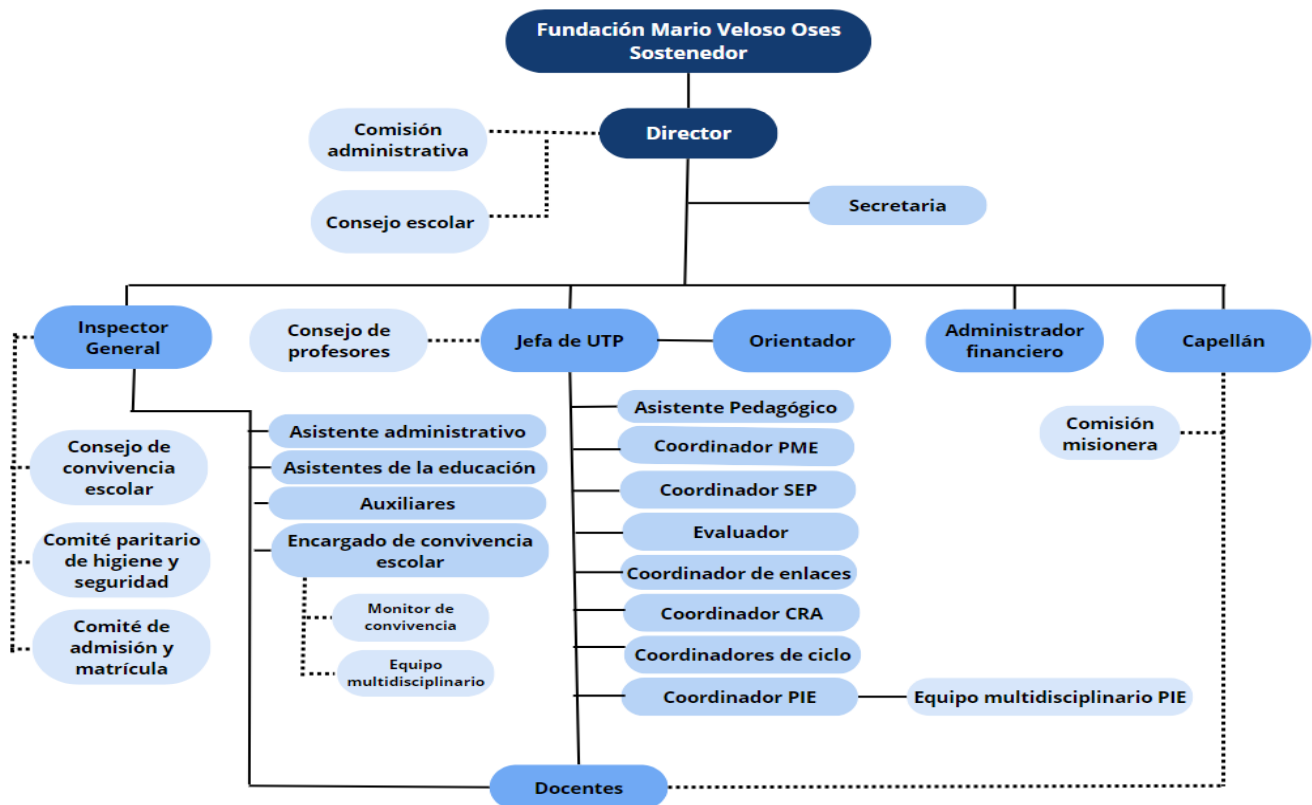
Fundación Mario Veloso Oses
Sostenedor

Comisión administrativa

Director

Consejo escolar

Secretaria

Inspector General

Consejo de profesores

Jefa de UTP

Orientador

Administrador financiero

Capellán

Consejo de convivencia escolar

Comité paritario de higiene y seguridad

Comité de admisión y matrícula

Asistente administrativo

Asistentes de la educación

Auxiliares

Encargado de convivencia escolar

Monitor de convivencia

Equipo multidisciplinario

Asistente Pedagógico

Coordinador PME

Coordinador SEP

Evaluador

Coordinador de enlaces

Coordinador CRA

Coordinadores de ciclo

Coordinador PIE

Equipo multidisciplinario PIE

Comisión misionera

Docentes